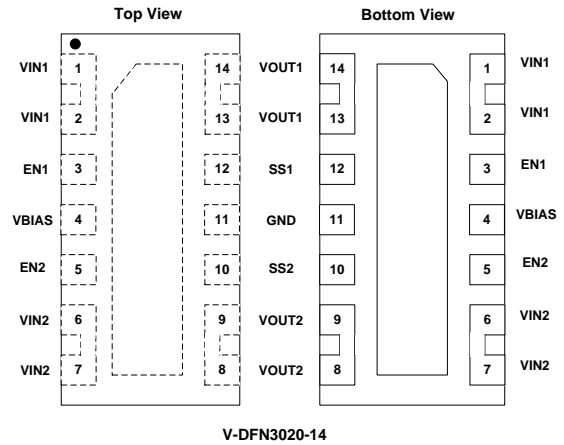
Top View

VIN1 1
VIN1 2
EN1 3
VBIAS 4
EN2 5
VIN2 6
VIN2 7

14
13
12
11
10
9
8

Bottom View

VOUT1 14
VOUT1 13
SS1 12
GND 11
SS2 10
VOUT2 9
VOUT2 8

1 VIN1
2 VIN1
3 EN1
4 VBIAS
5 EN2
6 VIN2
7 VIN2

V-DFN3020-14